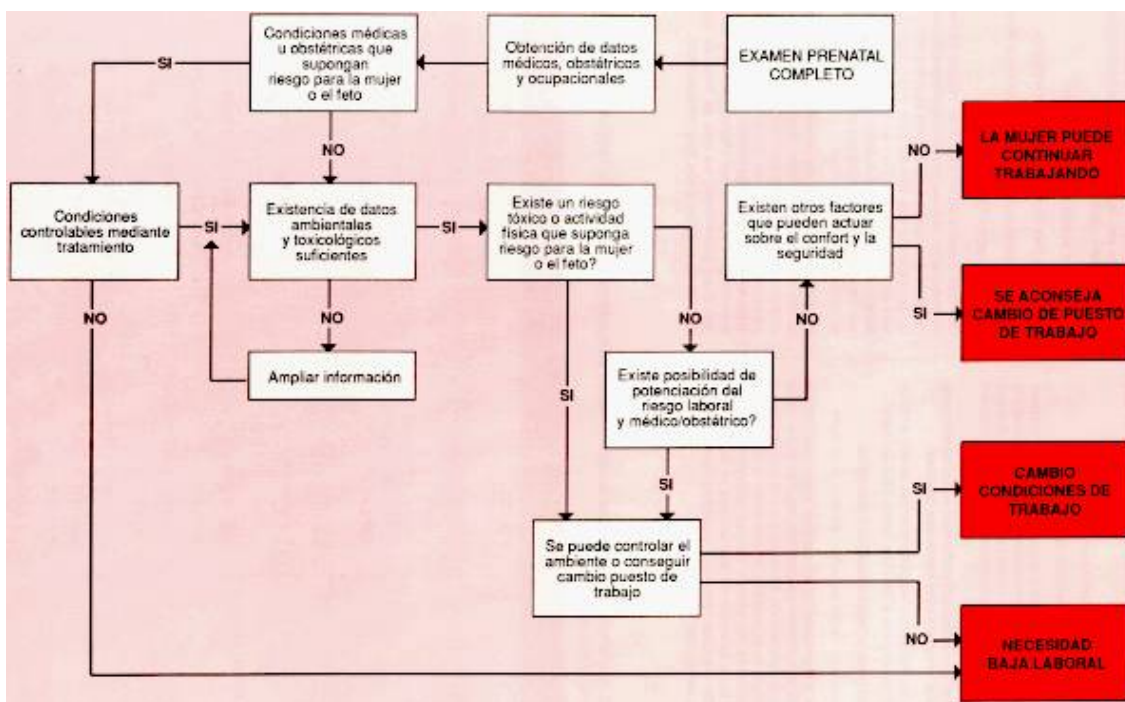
EXAMEN PRENATAL COMPLETO

Obtención de datos médicos, obstétricos y ocupacionales

Condiciones médicas u obstétricas que supongan riesgo para la mujer o el feto

SI

NO

Condiciones controlables mediante tratamiento

SI

NO

Existencia de datos ambientales y toxicológicos suficientes

NO

Ampliar información

SI

Existe un riesgo tóxico o actividad física que suponga riesgo para la mujer o el feto?

NO

SI

Existe posibilidad de potenciación del riesgo laboral y médico/obstétrico?

NO

SI

Existen otros factores que pueden actuar sobre el confort y la seguridad

NO

LA MUJER PUEDE CONTINUAR TRABAJANDO

SI

SE ACONSEJA CAMBIO DE PUESTO DE TRABAJO

Se puede controlar el ambiente o conseguir cambio puesto de trabajo

SI

CAMBIO CONDICIONES DE TRABAJO

NO

NECESIDAD BAJA LABORAL